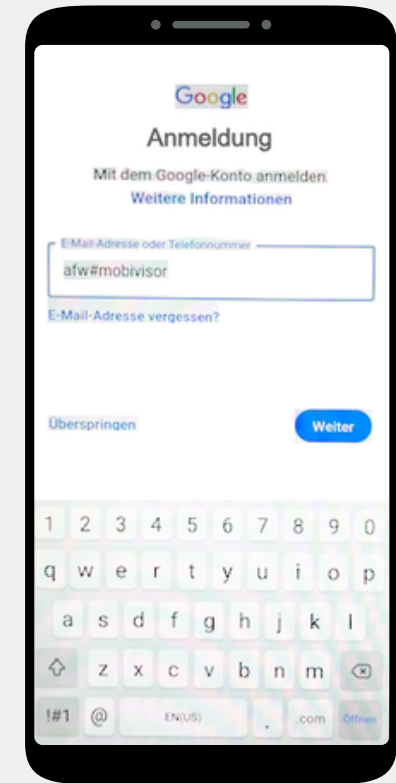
Google

Anmeldung

Mit dem Google-Konto anmelden
Weitere Informationen

E-Mail-Adresse oder Telefonnummer

afw#mobivisor

E-Mail-Adresse vergessen?

Überspringen

Weiter

1 2 3 4 5 6 7 8 9 0

q w e r t y u i o p

a s d f g h j k l

z x c v b n m

!#1 @ EN(US) . .com Öffnen